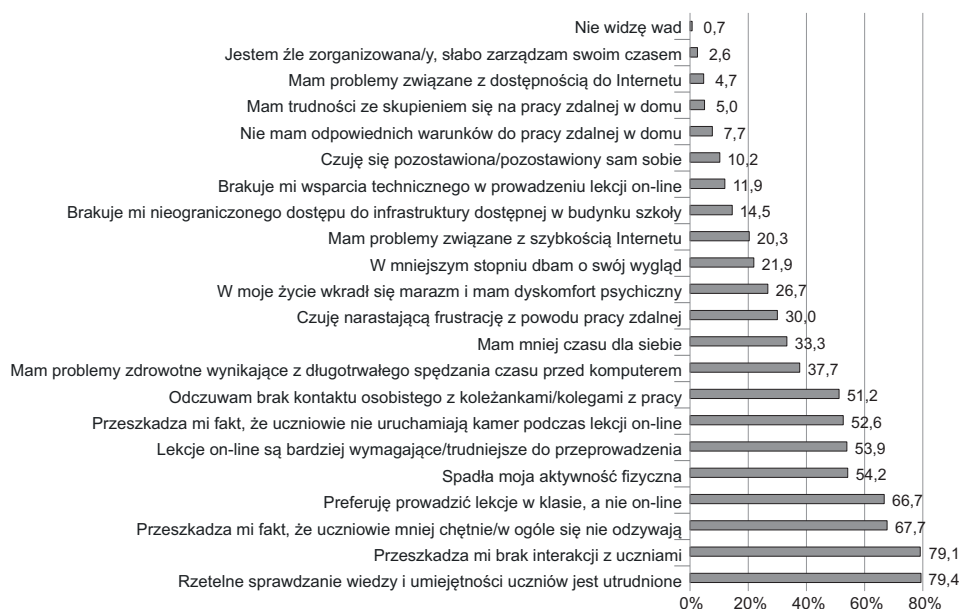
| | |
|---|---|
| Nie widzę wad | 0,7 |
| Jestem źle zorganizowana/y, słabo zarządzam swoim czasem | 2,6 |
| Mam problemy związane z dostępnością do Internetu | 4,7 |
| Mam trudności ze skupieniem się na pracy zdalnej w domu | 5,0 |
| Nie mam odpowiednich warunków do pracy zdalnej w domu | 7,7 |
| Czuję się pozostawiona/pozostawiony sam sobie | 10,2 |
| Brakuje mi wsparcia technicznego w prowadzeniu lekcji on-line | 11,9 |
| Brakuje mi nieograniczonego dostępu do infrastruktury dostępnej w budynku szkoły | 14,5 |
| Mam problemy związane z szybkością Internetu | 20,3 |
| W mniejszym stopniu dbam o swój wygląd | 21,9 |
| W moje życie wkradł się marazm i mam dyskomfort psychiczny | 26,7 |
| Czuję narastającą frustrację z powodu pracy zdalnej | 30,0 |
| Mam mniej czasu dla siebie | 33,3 |
| Mam problemy zdrowotne wynikające z długotrwałego spędzania czasu przed komputerem | 37,7 |
| Odczuwam brak kontaktu osobistego z koleżankami/kolegami z pracy | 51,2 |
| Przeszkadza mi fakt, że uczniowie nie uruchamiają kamer podczas lekcji on-line | 52,6 |
| Lekcje on-line są bardziej wymagające/trudniejsze do przeprowadzenia | 53,9 |
| Spadła moja aktywność fizyczna | 54,2 |
| Preferuję prowadzić lekcje w klasie, a nie on-line | 66,7 |
| Przeszkadza mi fakt, że uczniowie mniej chętnie/w ogóle się nie odzywają | 67,7 |
| Przeszkadza mi brak interakcji z uczniami | 79,1 |
| Rzetelne sprawdzanie wiedzy i umiejętności uczniów jest utrudnione | 79,4 |

0% 20% 40% 60% 80%